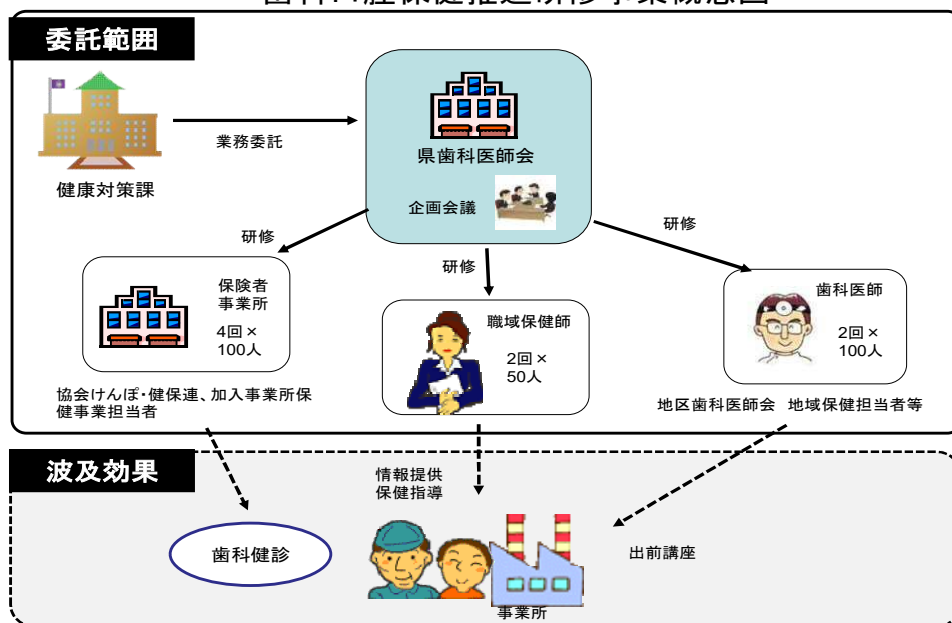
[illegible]

委託範囲

健康対策課

業務委託

県歯科医師会

企画会議

研修

研修

研修

保険者事業所

4回×100人

協会けんぽ・健保連、加入事業所保健事業担当者

職域保健師

2回×50人

歯科医師

2回×100人

地区歯科医師会　地域保健担当者等

波及効果

情報提供
保健指導

歯科健診

出前講座

事業所